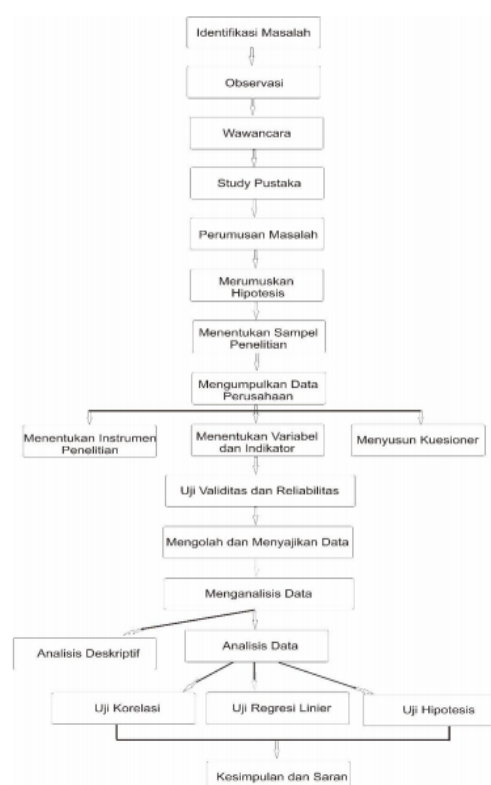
Identifikasi Masalah

Observasi

Wawancara

Study Pustaka

Perumusan Masalah

Merumuskan Hipotesis

Menentukan Sampel Penelitian

Mengumpulkan Data Perusahaan

Menentukan Instrumen Penelitian

Menentukan Variabel dan Indikator

Menyusun Kuesioner

Uji Validitas dan Reliabilitas

Mengolah dan Menyajikan Data

Menganalisis Data

Analisis Deskriptif

Analisis Data

Uji Korelasi

Uji Regresi Linier

Uji Hipotesis

Kesimpulan dan Saran